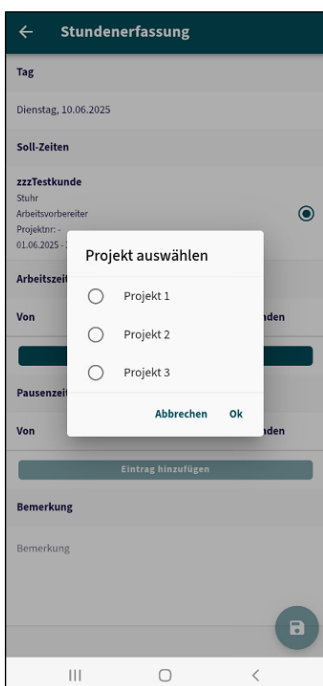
Stundenerfassung

Tag

Dienstag, 10.06.2025

Soll-Zeiten

zzzTestkunde
Stuhr
Arbeitsvorbereiter
Projektnr: -
01.06.2025 - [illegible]

Arbeitszeit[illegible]

Von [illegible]nden

Pausenzeit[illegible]

Von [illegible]nden

Projekt auswählen

Projekt 1

Projekt 2

Projekt 3

Abbrechen Ok

Eintrag hinzufügen

Bemerkung

Bemerkung